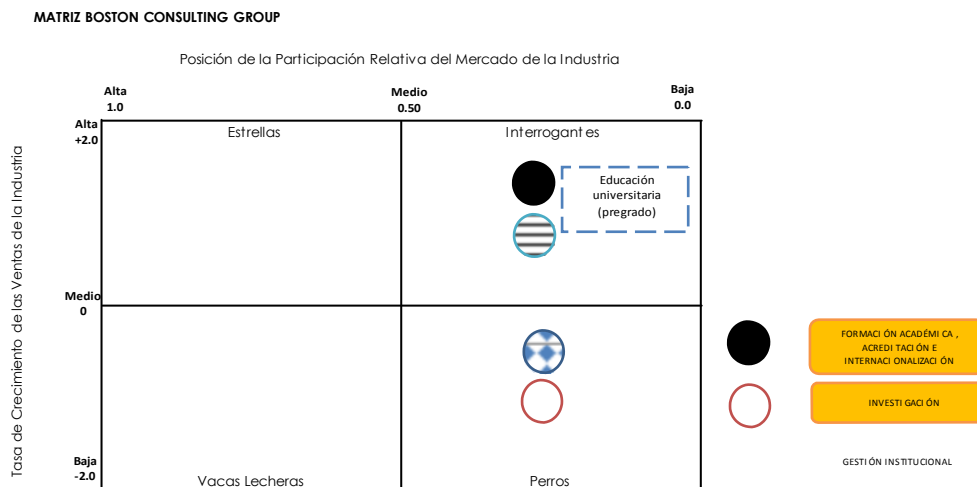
MATRIZ BOSTON CONSULTING GROUP

Posición de la Participación Relativa del Mercado de la Industria

Alta
1.0

Medio
0.50

Baja
0.0

Tasa de Crecimiento de las Ventas de la Industria

Alta
+2.0

Medio
0

Baja
-2.0

Estrellas

Interrogantes

Educación universitaria (pregrado)

Vacas Lecheras

Perros

FORMACIÓN ACADÉMICA, ACREDITACIÓN E INTERNACIONALIZACIÓN

INVESTIGACIÓN

GESTIÓN INSTITUCIONAL